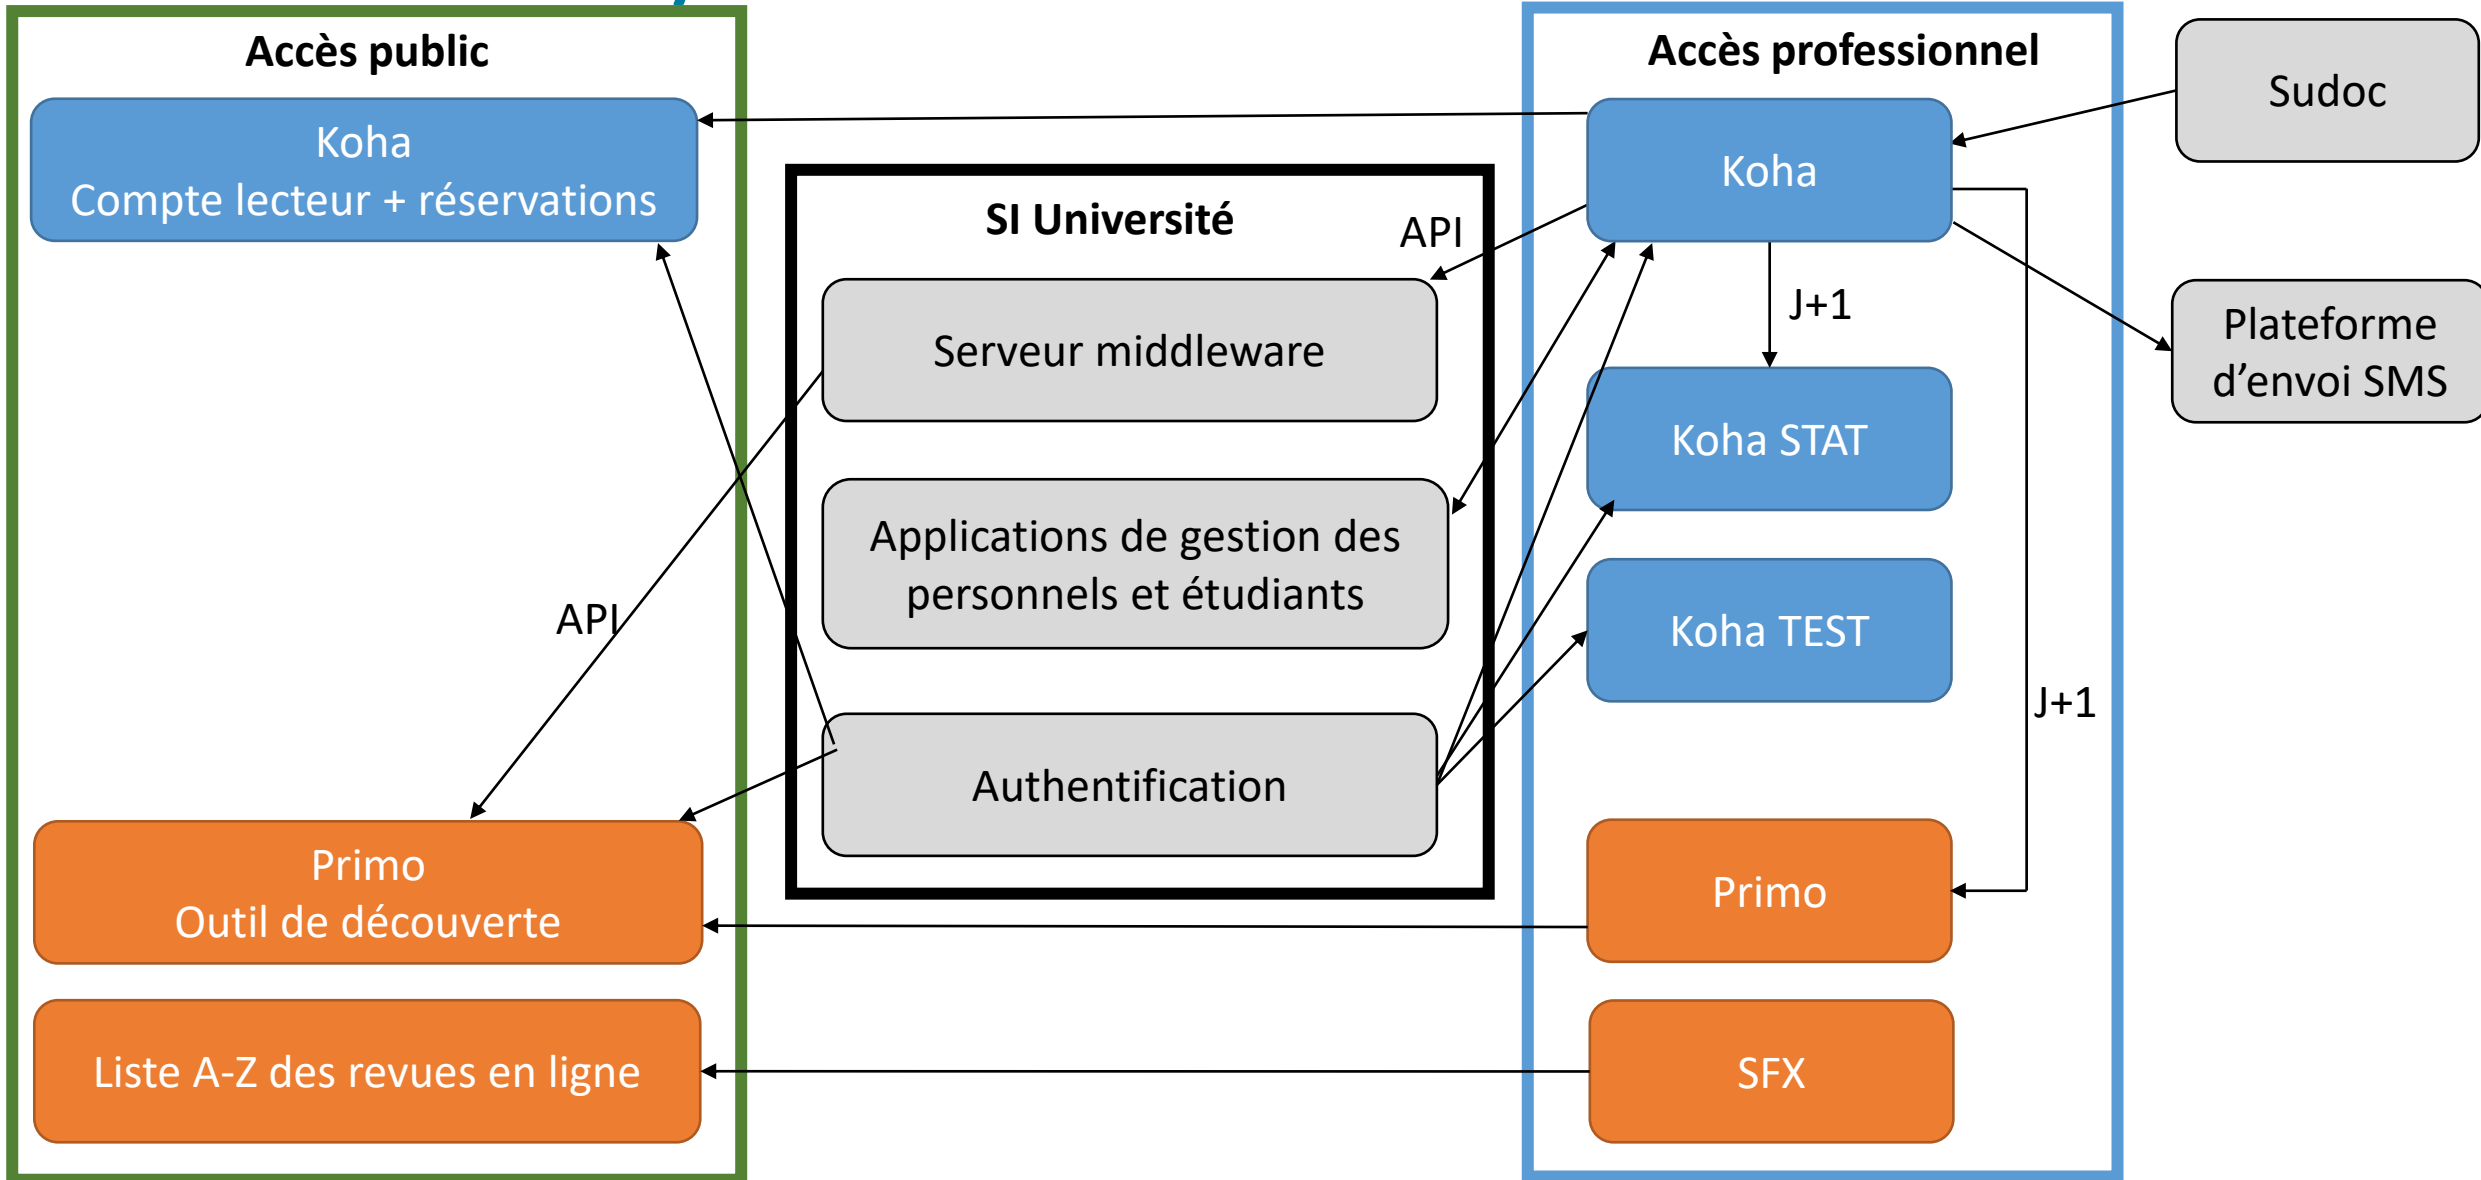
Accès public

Koha
Compte lecteur + réservations

API

Primo
Outil de découverte

Liste A-Z des revues en ligne

SI Université

API

Serveur middleware

Applications de gestion des personnels et étudiants

Authentification

Accès professionnel

Koha

J+1

Koha STAT

Koha TEST

J+1

Primo

SFX

Sudoc

Plateforme d’envoi SMS